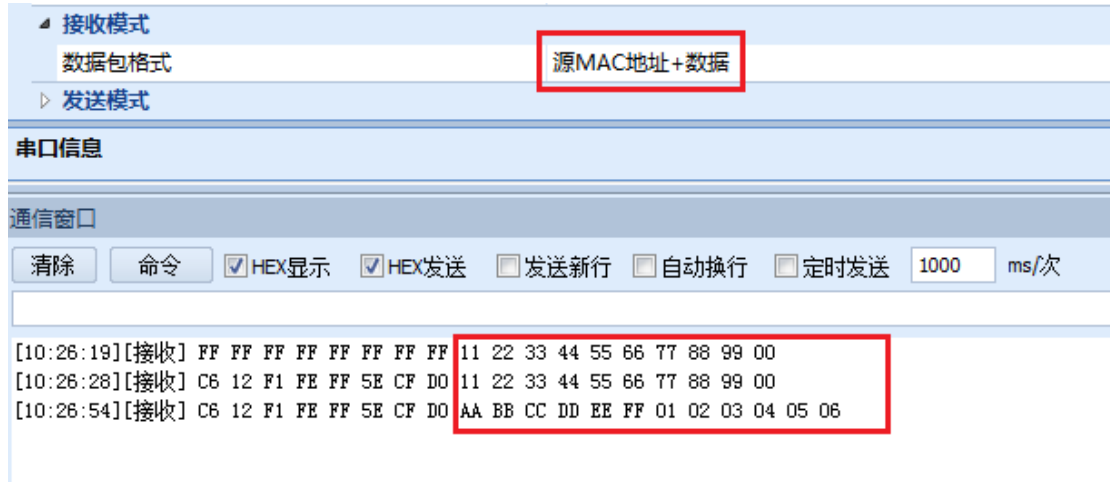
◢ 接收模式
数据包格式 源MAC地址+数据
▷ 发送模式
串口信息
通信窗口
清除 命令 HEX显示 HEX发送 发送新行 自动换行 定时发送 1000 ms/次

[10:26:19][接收] FF FF FF FF FF FF FF FF 11 22 33 44 55 66 77 88 99 00
[10:26:28][接收] C6 12 F1 FE FF 5E CF D0 11 22 33 44 55 66 77 88 99 00
[10:26:54][接收] C6 12 F1 FE FF 5E CF D0 AA BB CC DD EE FF 01 02 03 04 05 06